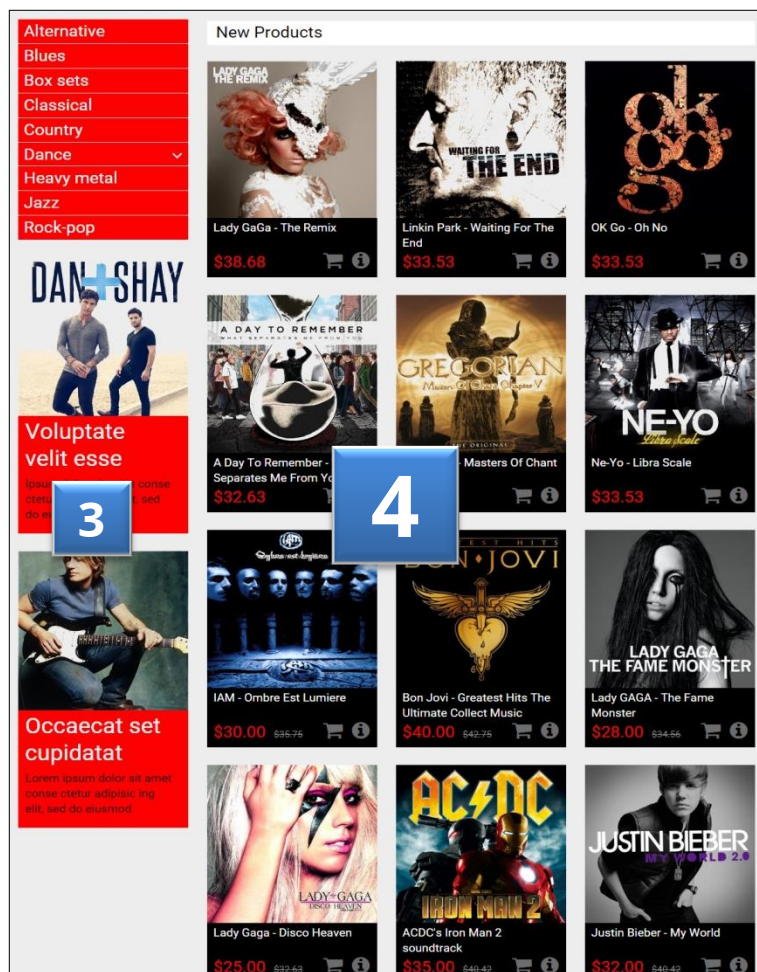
Alternative
Blues
Box sets
Classical
Country
Dance
Heavy metal
Jazz
Rock-pop

DAN + SHAY

Voluptate velit esse

ipsu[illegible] conse ctetu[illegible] sed do e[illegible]

3

Occaecat set cupidatat

Lorem ipsum dolor sit amet conse ctetur adipisic ing elit, sed do eiusmod

New Products

LADY GAGA THE REMIX
Lady GaGa - The Remix
$38.68

WAITING FOR THE END
Linkin Park - Waiting For The End
$33.53

OK Go - Oh No
$33.53

A DAY TO REMEMBER
A Day To Remember - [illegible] Separates Me From Yo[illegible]
$32.63

4

GREGORIAN
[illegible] - Masters Of Chant
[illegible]

NE-YO Libra Scale
Ne-Yo - Libra Scale
$33.53

IAM - Ombre Est Lumiere
$30.00 $35.75

GREATEST HITS BON JOVI
Bon Jovi - Greatest Hits The Ultimate Collect Music
$40.00 $42.75

LADY GAGA THE FAME MONSTER
Lady GAGA - The Fame Monster
$28.00 $34.56

LADY GAGA DISCO HEAVEN
Lady Gaga - Disco Heaven
$25.00 $32.63

AC/DC IRON MAN 2
ACDC's Iron Man 2 soundtrack
$35.00 $40.42

JUSTIN BIEBER MY WORLD 2.0
Justin Bieber - My World
$32.00 $40.42